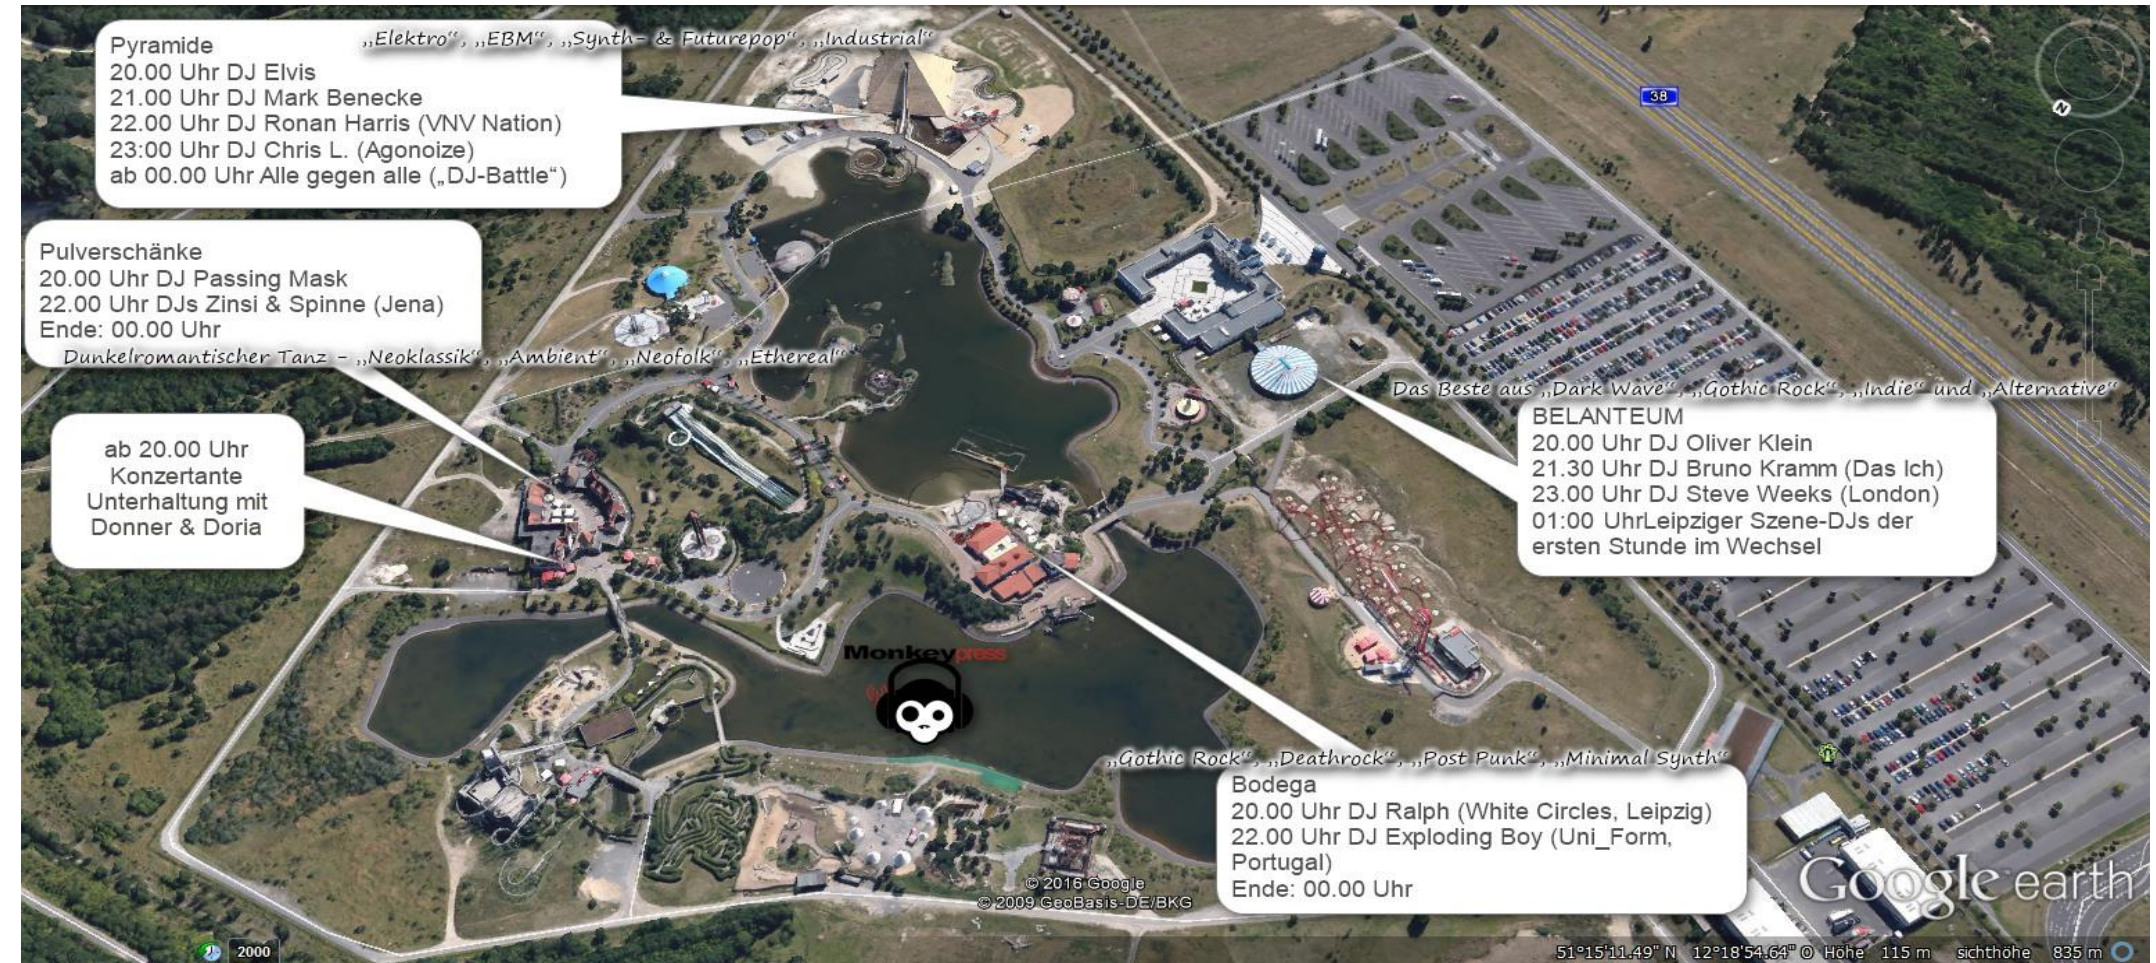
Pyramide
20.00 Uhr DJ Elvis
21.00 Uhr DJ Mark Benecke
22.00 Uhr DJ Ronan Harris (VNV Nation)
23:00 Uhr DJ Chris L. (Agonoize)
ab 00.00 Uhr Alle gegen alle („DJ-Battle")

„Elektro", „EBM", „Synth- & Futurepop", „Industrial"

38

Pulverschänke
20.00 Uhr DJ Passing Mask
22.00 Uhr DJs Zinsi & Spinne (Jena)
Ende: 00.00 Uhr

Dunkelromantischer Tanz – „Neoklassik", „Ambient", „Neofolk", „Ethereal"

Das Beste aus „Dark Wave", „Gothic Rock", „Indie" und „Alternative"

BELANTEUM
20.00 Uhr DJ Oliver Klein
21.30 Uhr DJ Bruno Kramm (Das Ich)
23.00 Uhr DJ Steve Weeks (London)
01:00 UhrLeipziger Szene-DJs der ersten Stunde im Wechsel

ab 20.00 Uhr
Konzertante
Unterhaltung mit
Donner & Doria

Monkeypress

„Gothic Rock", „Deathrock", „Post Punk", „Minimal Synth"
Bodega
20.00 Uhr DJ Ralph (White Circles, Leipzig)
22.00 Uhr DJ Exploding Boy (Uni_Form, Portugal)
Ende: 00.00 Uhr

© 2016 Google
© 2009 GeoBasis-DE/BKG

Google earth

2000

51°15'11.49" N 12°18'54.64" O Höhe 115 m sichthöhe 835 m